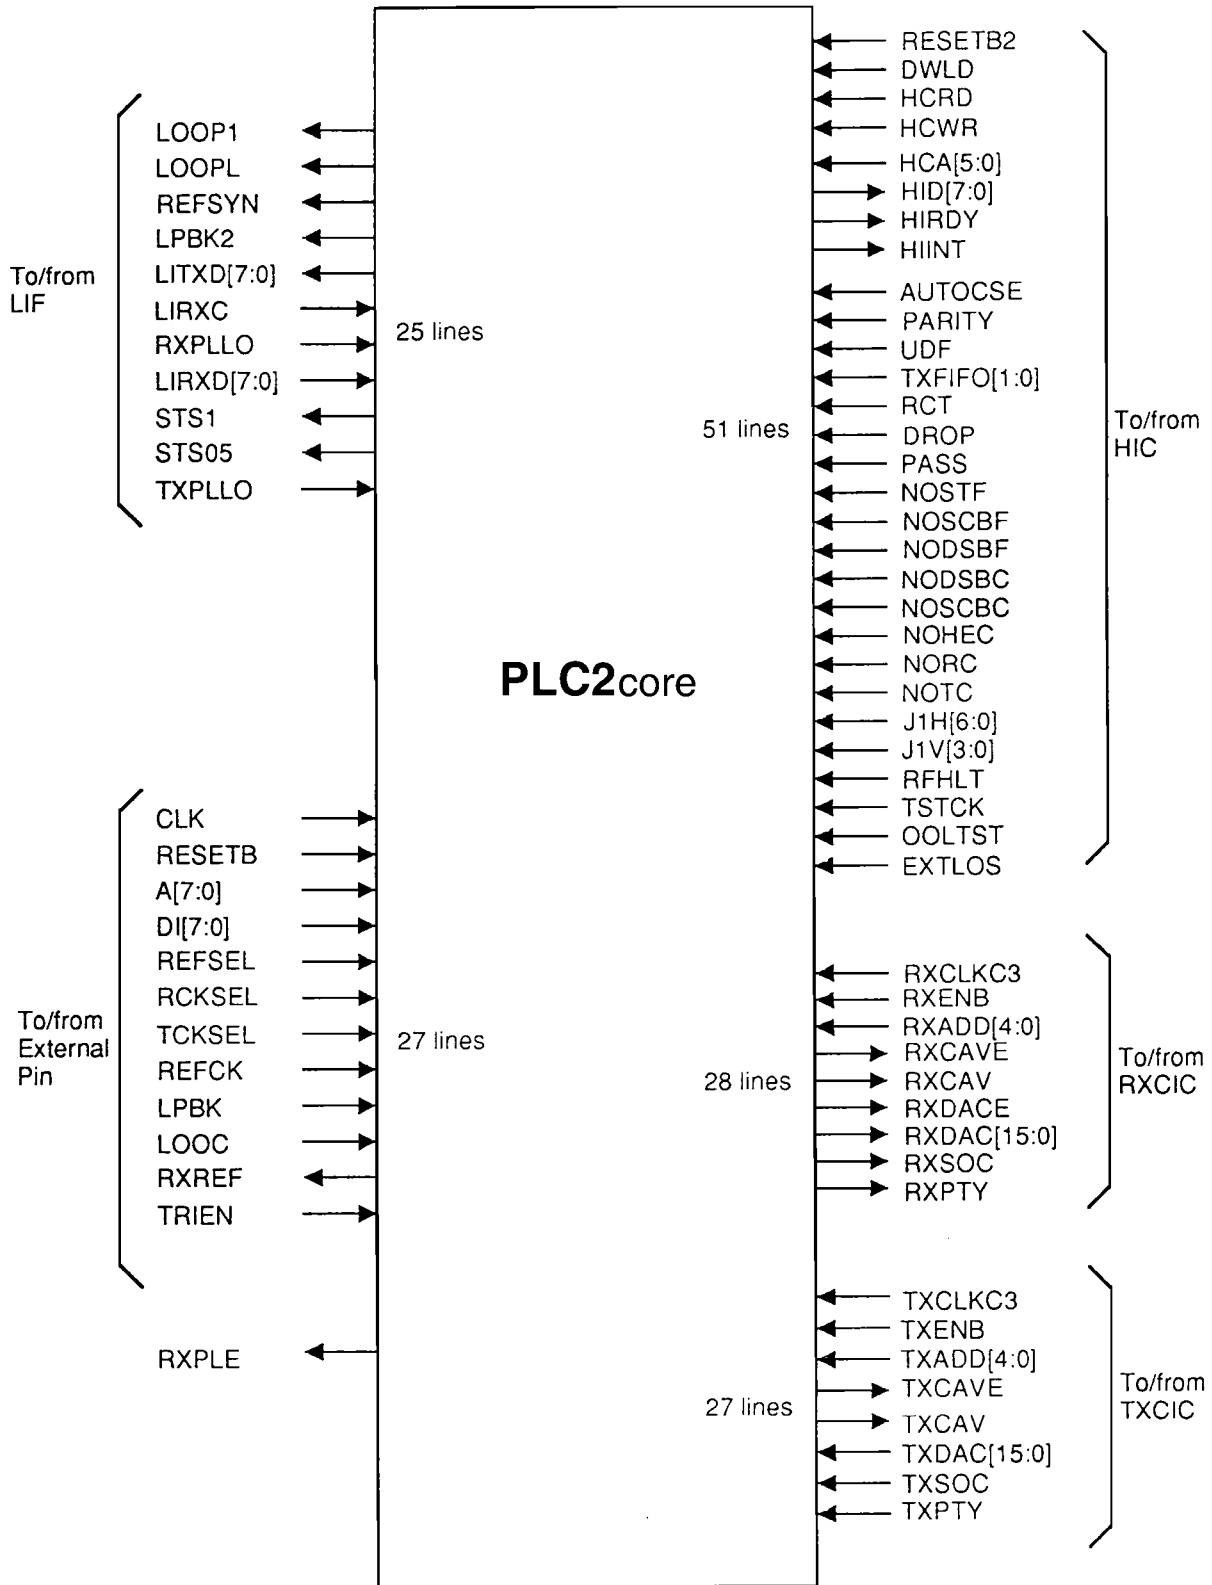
To/from LIF

LOOP1
LOOPL
REFSYN
LPBK2
LITXD[7:0]
LIRXC
RXPLLO
LIRXD[7:0]
STS1
STS05
TXPLLO

25 lines

To/from External Pin

CLK
RESETB
A[7:0]
DI[7:0]
REFSEL
RCKSEL
TCKSEL
REFCK
LPBK
LOOC
RXREF
TRIEN

27 lines

RXPLE

PLC2core

RESETB2
DWLD
HCRD
HCWR
HCA[5:0]
HID[7:0]
HIRDY
HIINT
AUTOCSE
PARITY
UDF
TXFIFO[1:0]
RCT
DROP
PASS
NOSTF
NOSCBF
NODSBF
NODSBC
NOSCBC
NOHEC
NORC
NOTC
J1H[6:0]
J1V[3:0]
RFHLT
TSTCK
OOLTST
EXTLOS

51 lines

To/from HIC

RXCLKC3
RXENB
RXADD[4:0]
RXCAVE
RXCAV
RXDACE
RXDAC[15:0]
RXSOC
RXPTY

28 lines

To/from RXCIC

TXCLKC3
TXENB
TXADD[4:0]
TXCAVE
TXCAV
TXDAC[15:0]
TXSOC
TXPTY

27 lines

To/from TXCIC